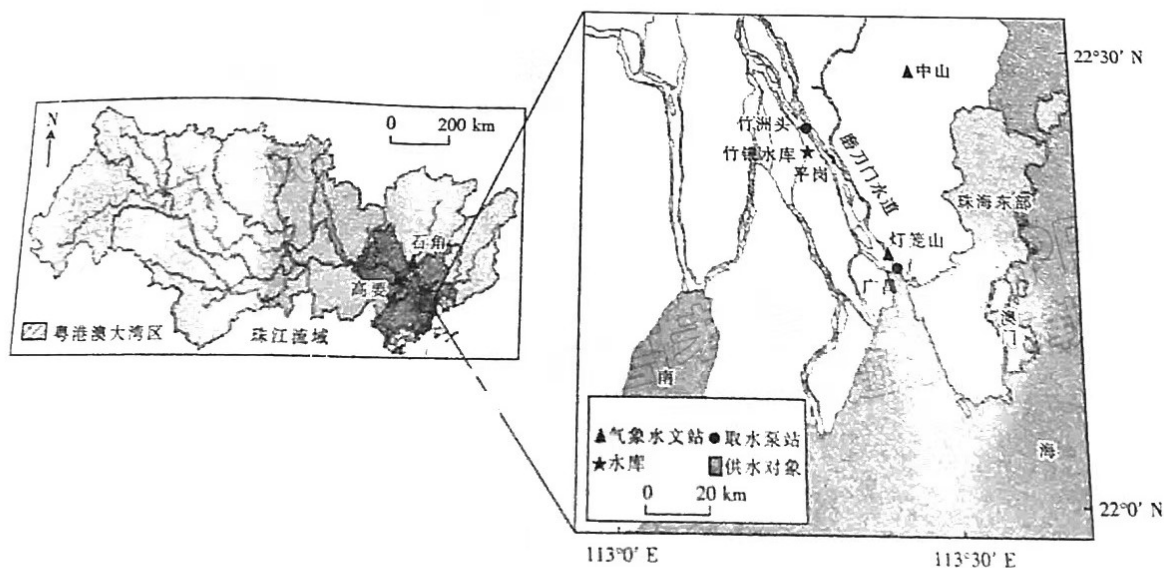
N

0 200 km

石角

高要

粤港澳大湾区

珠江流域

22°30′ N

中山

竹洲头

竹银水库

平岗

磨刀门水道

珠海东部

灯笼山

广昌

澳门

南

海

气象水文站

取水泵站

水库

供水对象

0 20 km

22°0′ N

113°0′ E

113°30′ E